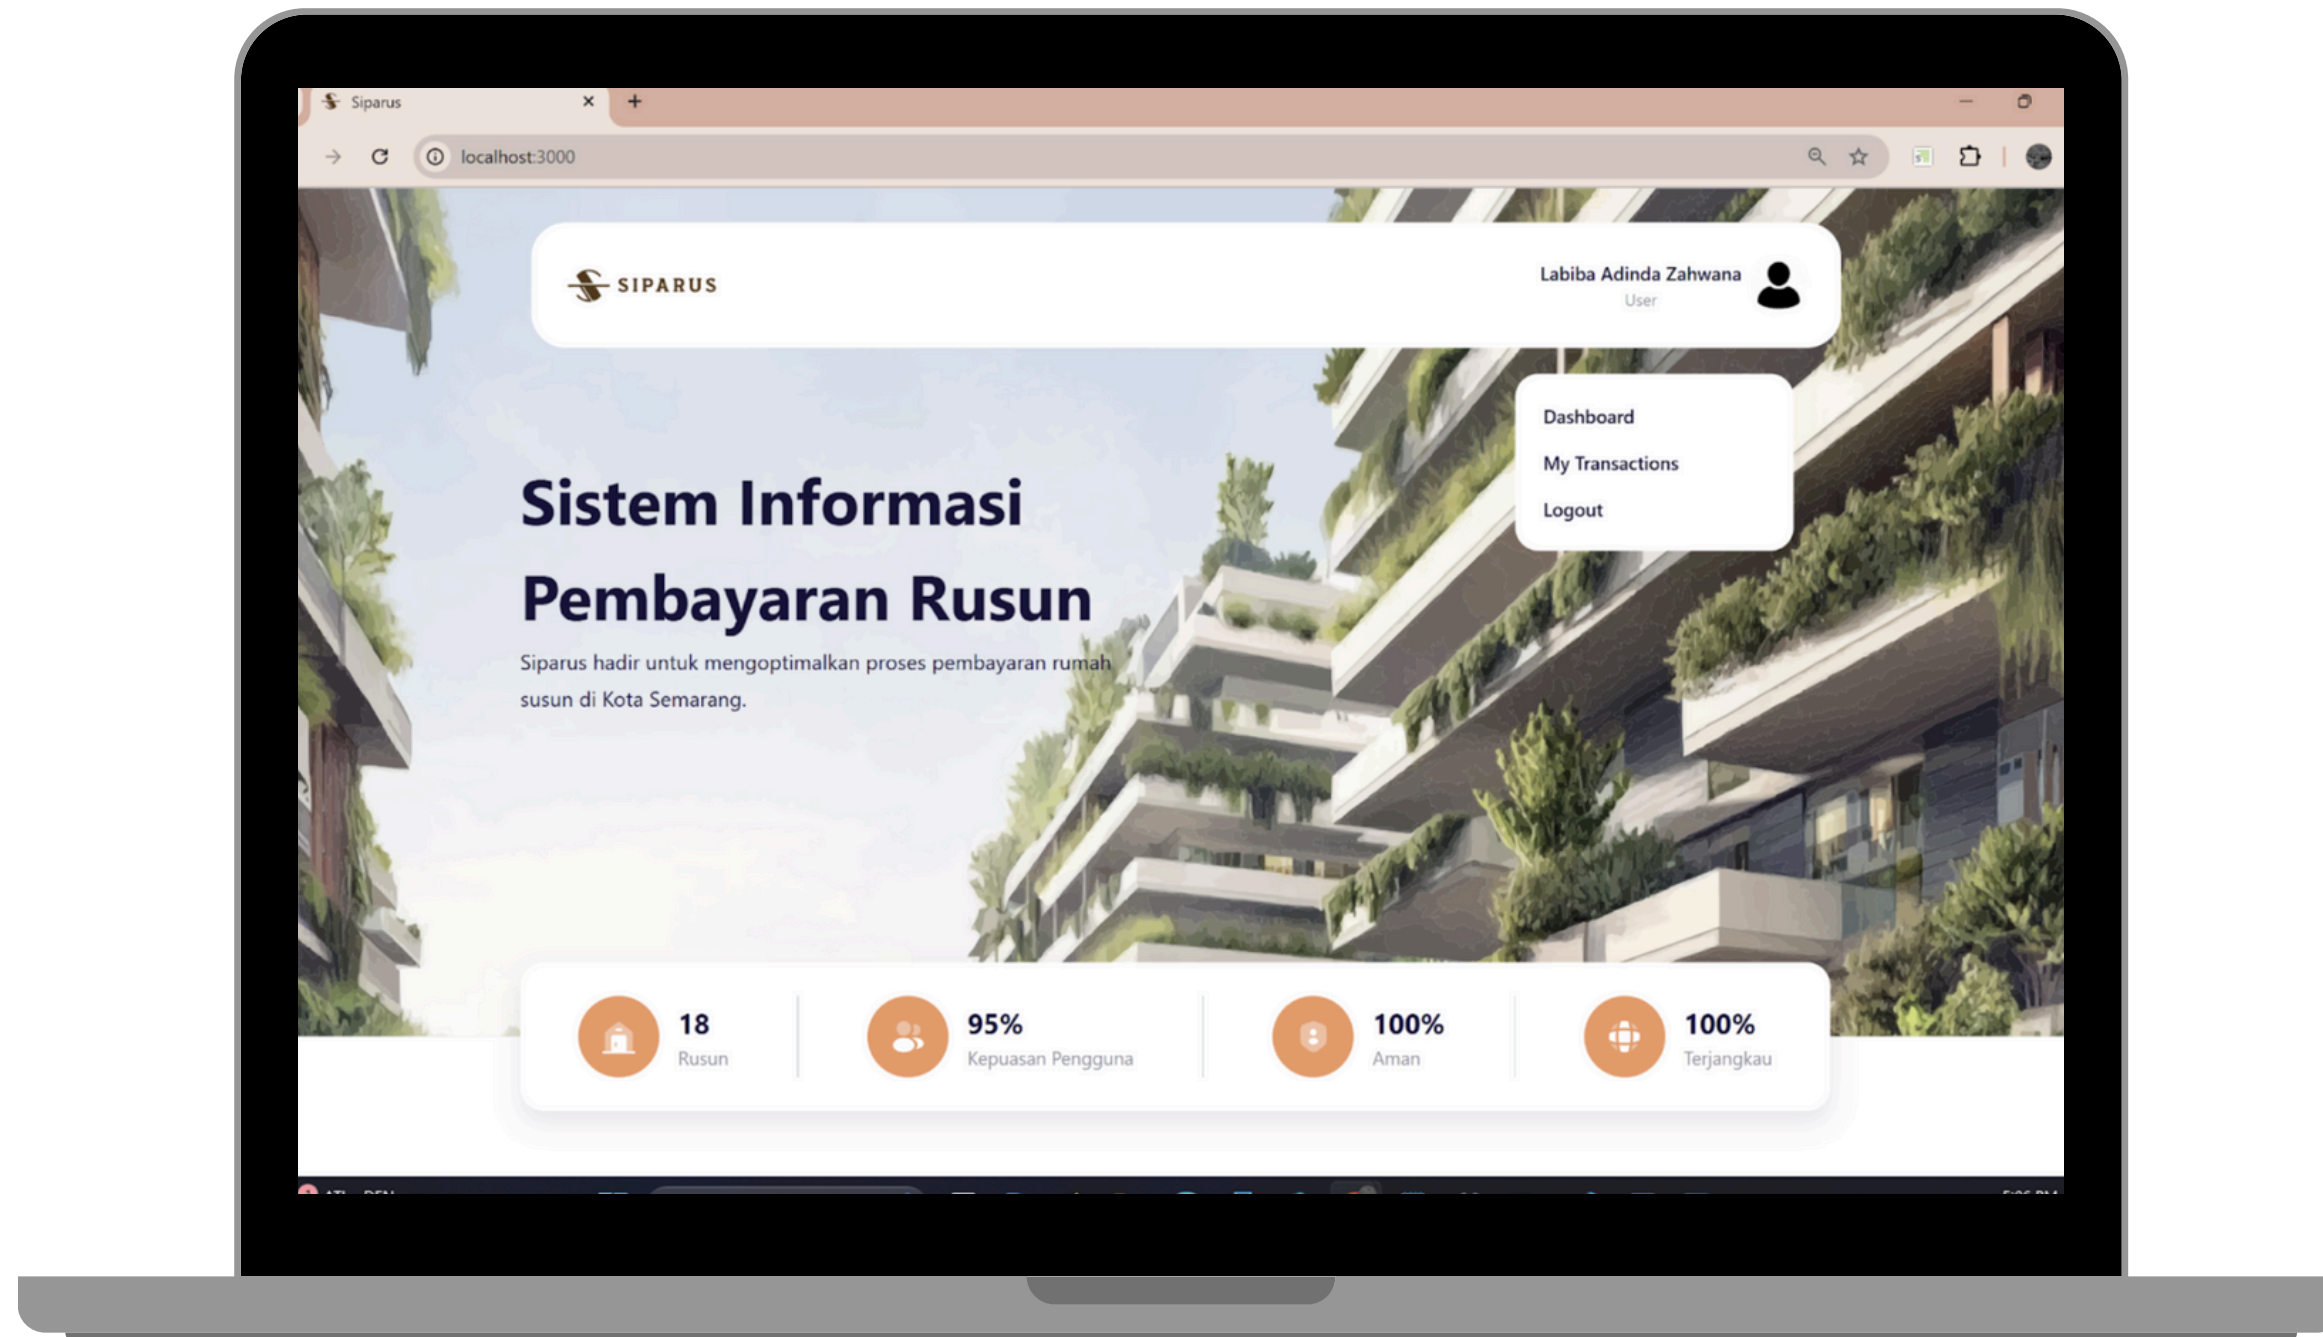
Siparus
×
+
localhost:3000

SIPARUS

Labiba Adinda Zahwana
User

Dashboard
My Transactions
Logout

Sistem Informasi Pembayaran Rusun

Siparus hadir untuk mengoptimalkan proses pembayaran rumah susun di Kota Semarang.

18
Rusun

95%
Kepuasan Pengguna

100%
Aman

100%
Terjangkau